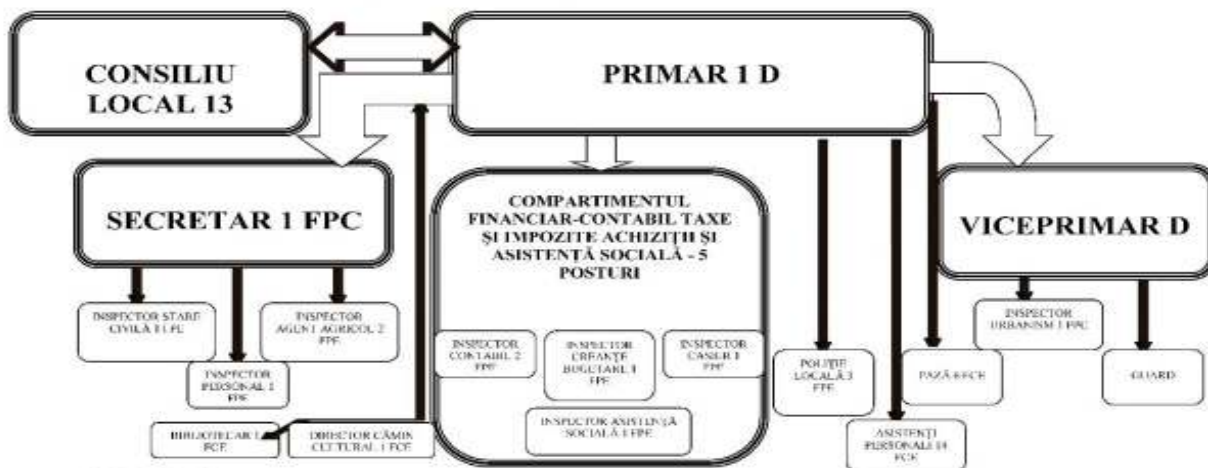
CONSILIU LOCAL 13

PRIMAR 1 D

SECRETAR 1 FPC

COMPARTIMENTUL FINANCIAR-CONTABIL TAXE ŞI IMPOZITE ACHIZIŢII ŞI ASISTENŢĂ SOCIALĂ - 5 POSTURI

VICEPRIMAR D

INSPECTOR STARE CIVILĂ 1 FPE

INSPECTOR AGENT AGRICOL 2 FPE

INSPECTOR PERSONAL 1 FPE

INSPECTOR CONTABIL 2 FPE

INSPECTOR CREANŢE BUGETARE 1 FPE

INSPECTOR CASIER 1 FPE

INSPECTOR ASISTENŢĂ SOCIALĂ 1 FPE

POLIŢIE LOCALĂ 3 FPE

PAZĂ 8 FCE

INSPECTOR URBANISM 1 FPE

GUARD

BIBLIOTECAR 1 FCE

DIRECTOR CĂMIN CULTURAL 1 FCE

ASISTENŢI PERSONALI 14 FCE